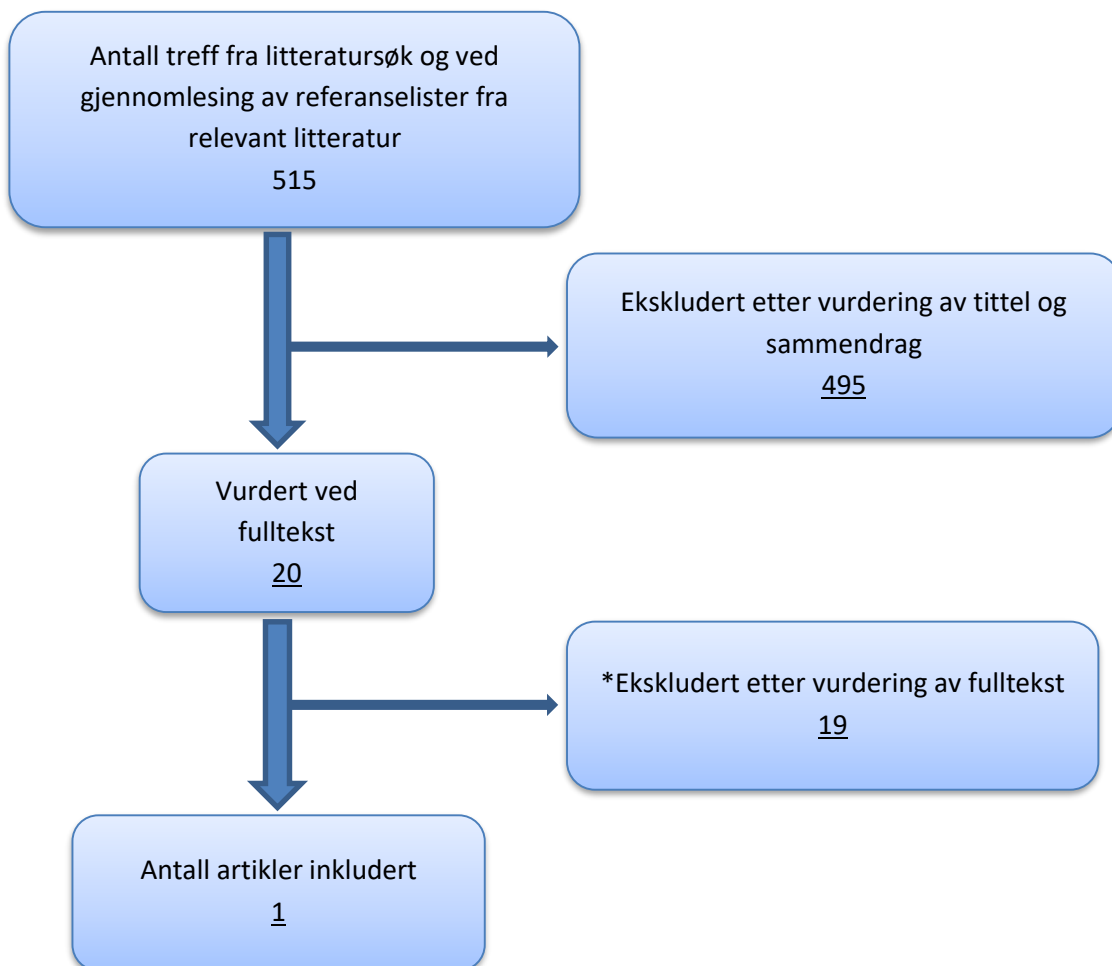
Antall treff fra litteratursøk og ved gjennomlesing av referanselister fra relevant litteratur
515

Ekskludert etter vurdering av tittel og sammendrag
495

Vurdert ved fulltekst
20

*Ekskludert etter vurdering av fulltekst
19

Antall artikler inkludert
1